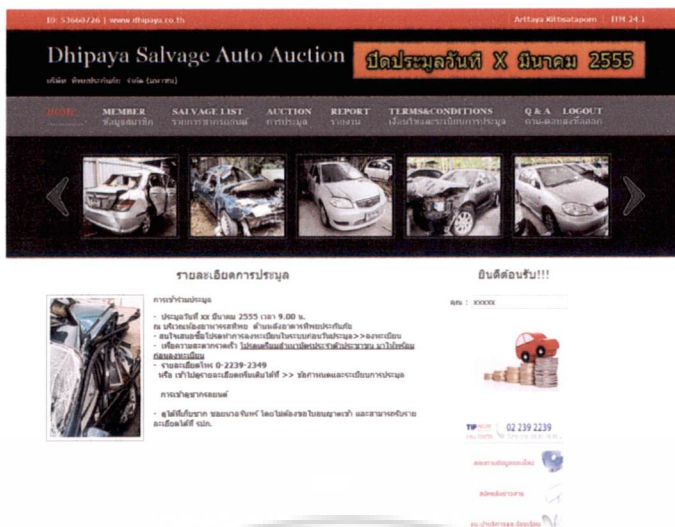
ID: 53660726 | www.dhipaya.co.th

Arttaya Kittisataporn | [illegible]

Dhipaya Salvage Auto Auction

บริษัท ทิพยประกันภัย จำกัด (มหาชน)

ปิดประมูลวันที่ X มีนาคม 2555

HOME

MEMBER
ข้อมูลสมาชิก

SALVAGE LIST
รายการซากรถยนต์

AUCTION
การประมูล

REPORT
รายงาน

TERMS&CONDITIONS
เงื่อนไขและระเบียบการประมูล

Q & A
ถาม-ตอบ

LOGOUT
และที่ออก

รายละเอียดการประมูล

การเข้าร่วมประมูล

- ประมูลวันที่ xx มีนาคม 2555 เวลา 9.00 น.
ณ บริเวณห้องอาคารทิพย ด้านหลังอาคารทิพยประกันภัย
- สนใจสมัครซื้อโปรดทำการลงทะเบียนในระบบก่อนวันประมูล>>ลงทะเบียน
- เพื่อความสะดวกรวดเร็ว โปรดเตรียมสำเนาบัตรประชาชนมาให้พร้อมก่อนลงทะเบียน
- รายละเอียดโทร 0-2239-2349
หรือ เข้าไปดูรายละเอียดเพิ่มเติมที่ >> ข้อกำหนดและระเบียบการประมูล

การเข้าดูซากรถยนต์

- ดูได้ที่เก็บซาก ของนาวจันทร์ โดยไม่ต้องขอใบอนุญาตเข้า และสามารถรับรายละเอียดได้ที่ นปก.

ยินดีต้อนรับ!!!

คุณ : XXXXX

TIP
02 239 2239

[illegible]

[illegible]

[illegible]